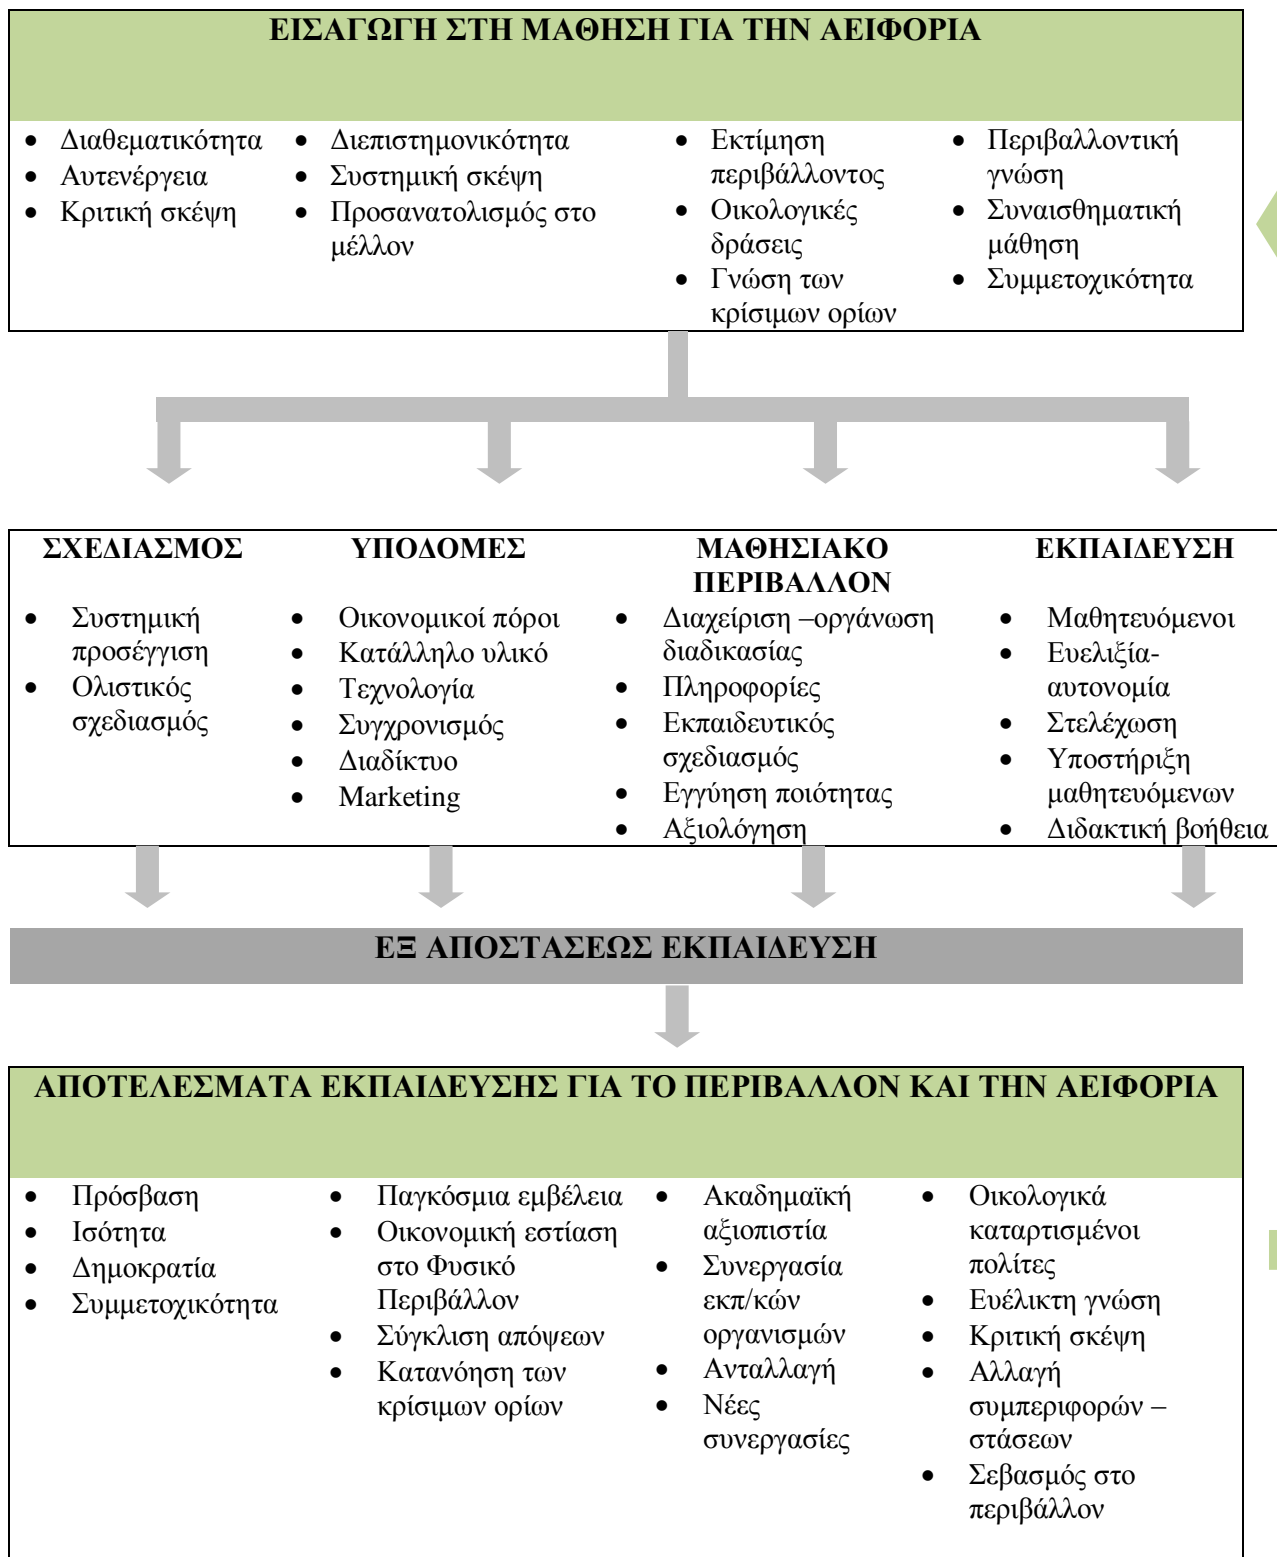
ΕΙΣΑΓΩΓΗ ΣΤΗ ΜΑΘΗΣΗ ΓΙΑ ΤΗΝ ΑΕΙΦΟΡΙΑ

- Διαθεματικότητα
- Αυτενέργεια
- Κριτική σκέψη

- Διεπιστημονικότητα
- Συστημική σκέψη
- Προσανατολισμός στο μέλλον

- Εκτίμηση περιβάλλοντος
- Οικολογικές δράσεις
- Γνώση των κρίσιμων ορίων

- Περιβαλλοντική γνώση
- Συναισθηματική μάθηση
- Συμμετοχικότητα

ΣΧΕΔΙΑΣΜΟΣ

- Συστημική προσέγγιση
- Ολιστικός σχεδιασμός

ΥΠΟΔΟΜΕΣ

- Οικονομικοί πόροι
- Κατάλληλο υλικό
- Τεχνολογία
- Συγχρονισμός
- Διαδίκτυο
- Marketing

ΜΑΘΗΣΙΑΚΟ ΠΕΡΙΒΑΛΛΟΝ

- Διαχείριση –οργάνωση διαδικασίας
- Πληροφορίες
- Εκπαιδευτικός σχεδιασμός
- Εγγύηση ποιότητας
- Αξιολόγηση

ΕΚΠΑΙΔΕΥΣΗ

- Μαθητευόμενοι
- Ευελιξία-αυτονομία
- Στελέχωση
- Υποστήριξη μαθητευόμενων
- Διδακτική βοήθεια

ΕΞ ΑΠΟΣΤΑΣΕΩΣ ΕΚΠΑΙΔΕΥΣΗ

ΑΠΟΤΕΛΕΣΜΑΤΑ ΕΚΠΑΙΔΕΥΣΗΣ ΓΙΑ ΤΟ ΠΕΡΙΒΑΛΛΟΝ ΚΑΙ ΤΗΝ ΑΕΙΦΟΡΙΑ

- Πρόσβαση
- Ισότητα
- Δημοκρατία
- Συμμετοχικότητα

- Παγκόσμια εμβέλεια
- Οικονομική εστίαση στο Φυσικό Περιβάλλον
- Σύγκλιση απόψεων
- Κατανόηση των κρίσιμων ορίων

- Ακαδημαϊκή αξιοπιστία
- Συνεργασία εκπ/κών οργανισμών
- Ανταλλαγή
- Νέες συνεργασίες

- Οικολογικά καταρτισμένοι πολίτες
- Ευέλικτη γνώση
- Κριτική σκέψη
- Αλλαγή συμπεριφορών – στάσεων
- Σεβασμός στο περιβάλλον